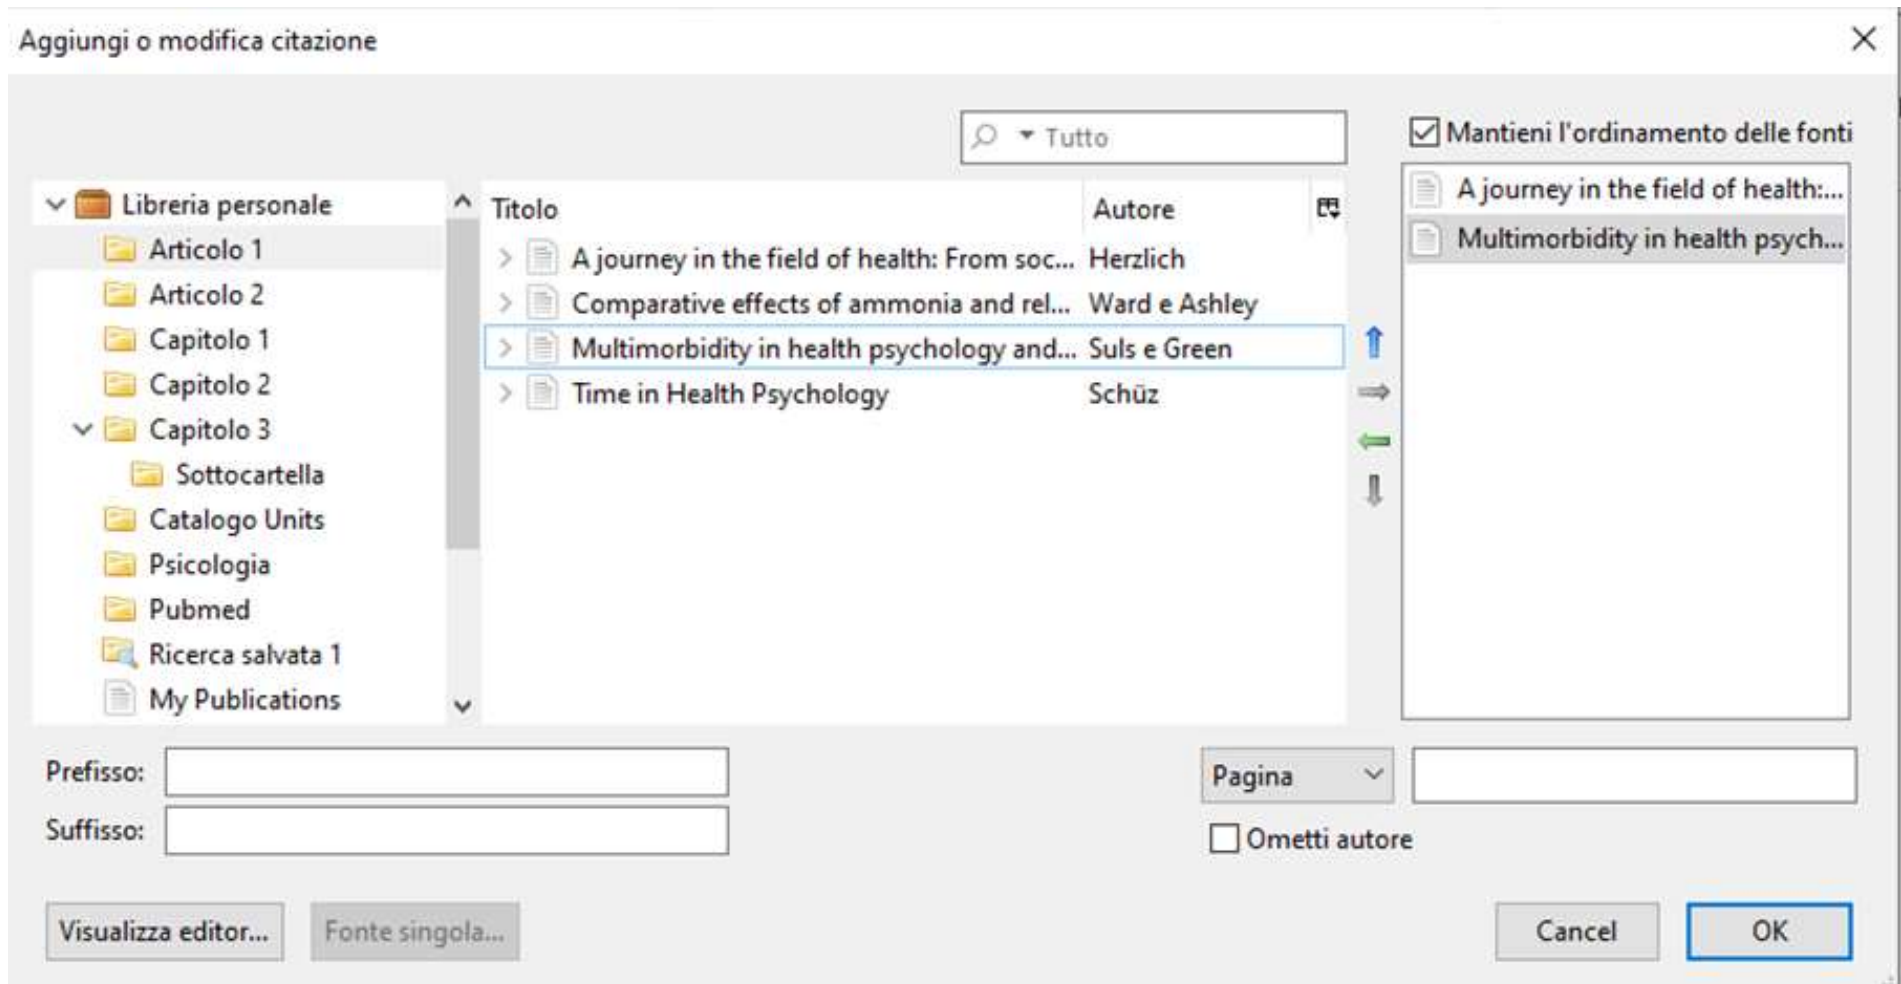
Aggiungi o modifica citazione

Tutto

Mantieni l'ordinamento delle fonti

Libreria personale
Articolo 1
Articolo 2
Capitolo 1
Capitolo 2
Capitolo 3
Sottocartella
Catalogo Units
Psicologia
Pubmed
Ricerca salvata 1
My Publications

| Titolo | Autore |
|---|---|
| A journey in the field of health: From soc... | Herzlich |
| Comparative effects of ammonia and rel... | Ward e Ashley |
| Multimorbidity in health psychology and... | Suls e Green |
| Time in Health Psychology | Schüz |

A journey in the field of health:...
Multimorbidity in health psych...

Prefisso:
Suffisso:

Pagina

Ometti autore

Visualizza editor...
Fonte singola...
Cancel
OK